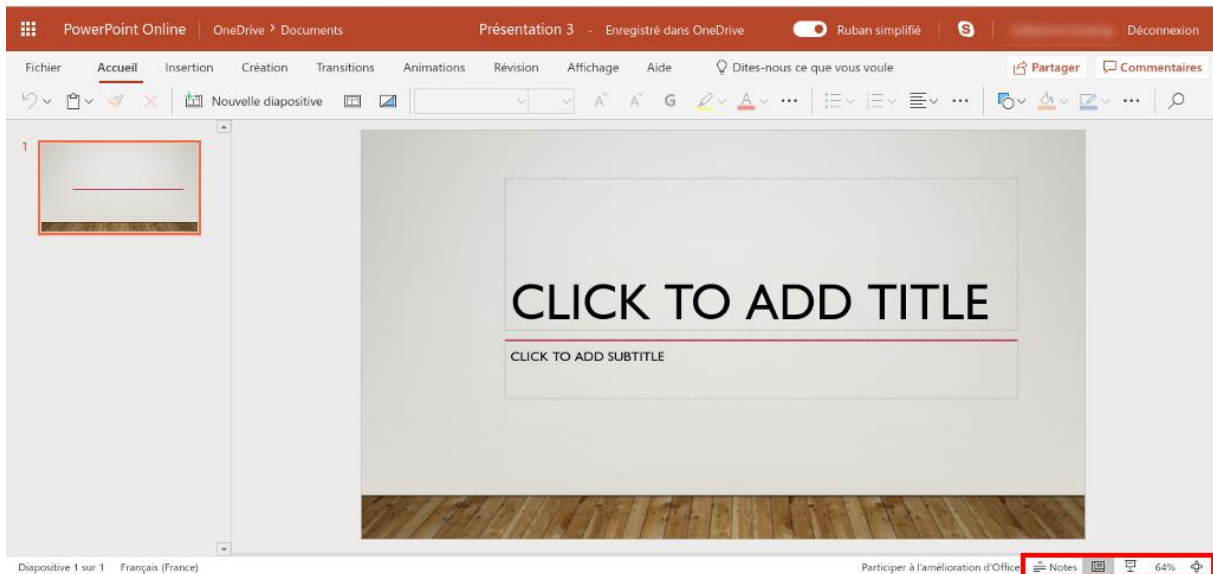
PowerPoint Online | OneDrive > Documents

Présentation 3 - Enregistré dans OneDrive

Ruban simplifié

Déconnexion

Fichier Accueil Insertion Création Transitions Animations Révision Affichage Aide Dites-nous ce que vous voule

Partager Commentaires

Nouvelle diapositive

A A G

1

CLICK TO ADD TITLE

CLICK TO ADD SUBTITLE

Diapositive 1 sur 1 Français (France)

Participer à l'amélioration d'Office Notes 64%